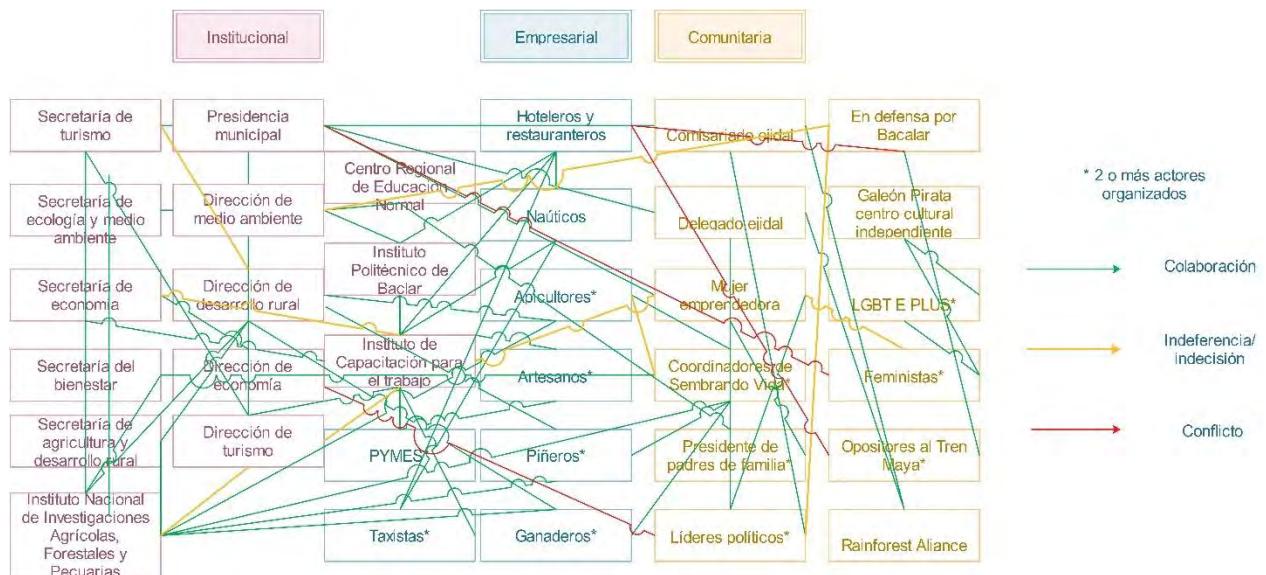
Institucional

Empresarial

Comunitaria

Secretaría de turismo

Presidencia municipal

Hoteleros y restauranteros

Comisariado ejidal

En defensa por Bacalar

Centro Regional de Educación Normal

\* 2 o más actores organizados

Secretaría de ecología y medio ambiente

Dirección de medio ambiente

Naúticos

Delegado ejidal

Galeón Pirata centro cultural independiente

Instituto Politécnico de Baclar

Secretaría de economía

Dirección de desarrollo rural

Apicultores\*

Mujer emprendedora

LGBT E PLUS\*

Colaboración

Instituto de Capacitación para el trabajo

Indeferencia/ indecisión

Secretaría del bienestar

Dirección de economía

Artesanos\*

Coordinadores de Sembrando Vida\*

Feministas\*

Secretaría de agricultura y desarrollo rural

Dirección de turismo

PYMES\*

Piñeros\*

Presidente de padres de familia\*

Opositores al Tren Maya\*

Conflicto

Instituto Nacional de Investigaciones Agrícolas, Forestales y Pecuarias

Taxistas\*

Ganaderos\*

Líderes políticos\*

Rainforest Aliance